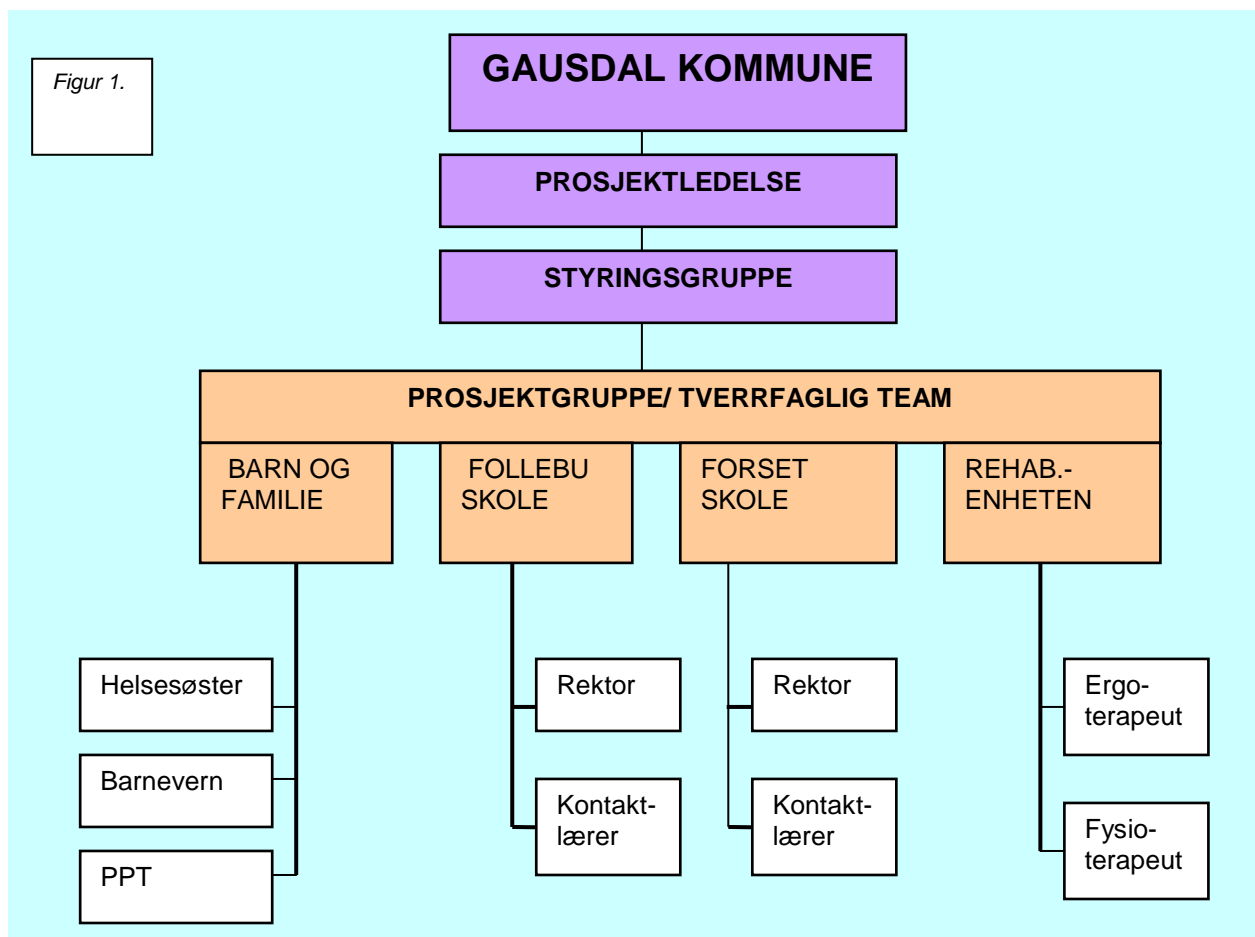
Figur 1.

GAUSDAL KOMMUNE

PROSJEKTLEDELSE

STYRINGSGRUPPE

PROSJEKTGRUPPE/ TVERRFAGLIG TEAM

BARN OG FAMILIE

FOLLEBU SKOLE

FORSET SKOLE

REHAB.-ENHETEN

Helsesøster

Barnevern

PPT

Rektor

Kontaktlærer

Rektor

Kontaktlærer

Ergoterapeut

Fysioterapeut